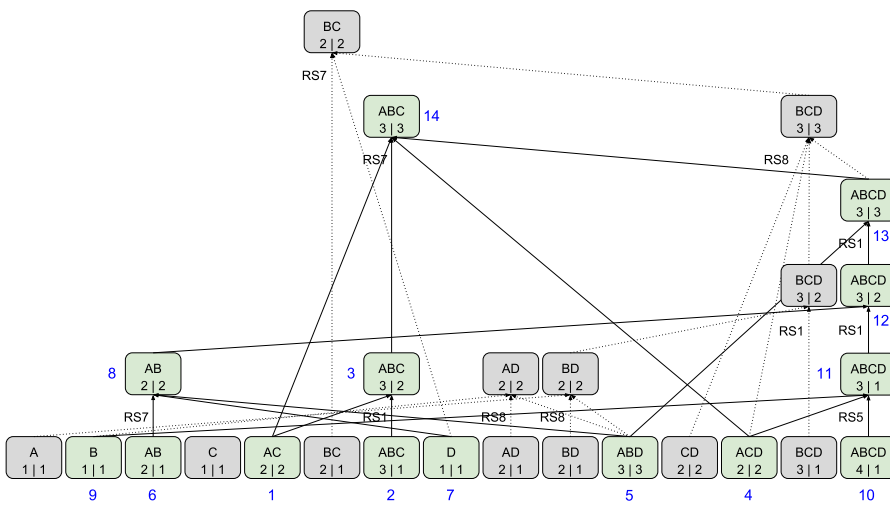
BC
2 | 2

RS7

ABC
3 | 3
14

BCD
3 | 3

RS7

RS8

ABCD
3 | 3
13

RS1

BCD
3 | 2

ABCD
3 | 2
12

RS1

RS1

8
AB
2 | 2

3
ABC
3 | 2

AD
2 | 2

BD
2 | 2

11
ABCD
3 | 1

RS7

RS1

RS8

RS8

RS5

A
1 | 1

B
1 | 1
9

AB
2 | 1
6

C
1 | 1

AC
2 | 2
1

BC
2 | 1

ABC
3 | 1
2

D
1 | 1
7

AD
2 | 1

BD
2 | 1

ABD
3 | 3
5

CD
2 | 2

ACD
2 | 2
4

BCD
3 | 1

ABCD
4 | 1
10